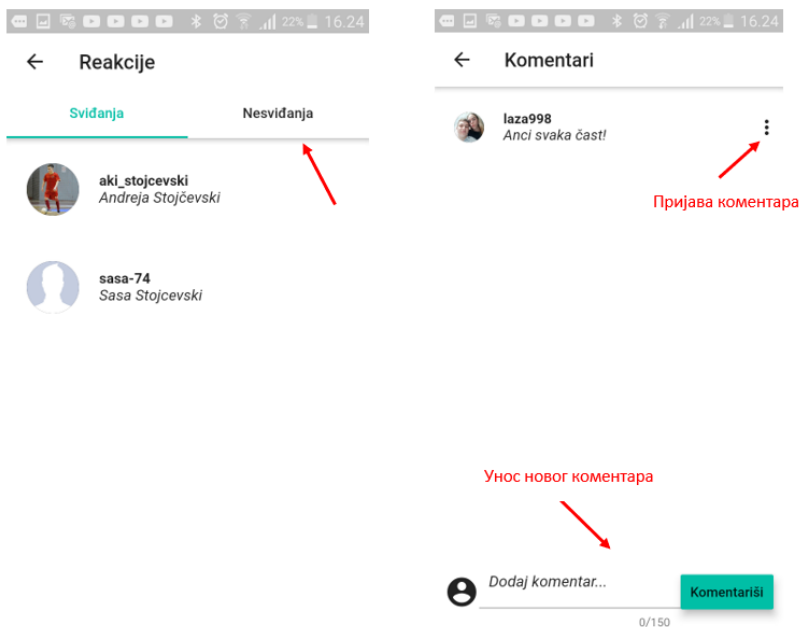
22% 16.24

Reakcije

Sviđanja

Nesviđanja

aki_stojcevski
Andreja Stojčevski

sasa-74
Sasa Stojcevski

22% 16.24

Komentari

laza998
Anci svaka čast!

Пријава коментара

Унос новог коментара

Dodaj komentar...

Komentariši

0/150